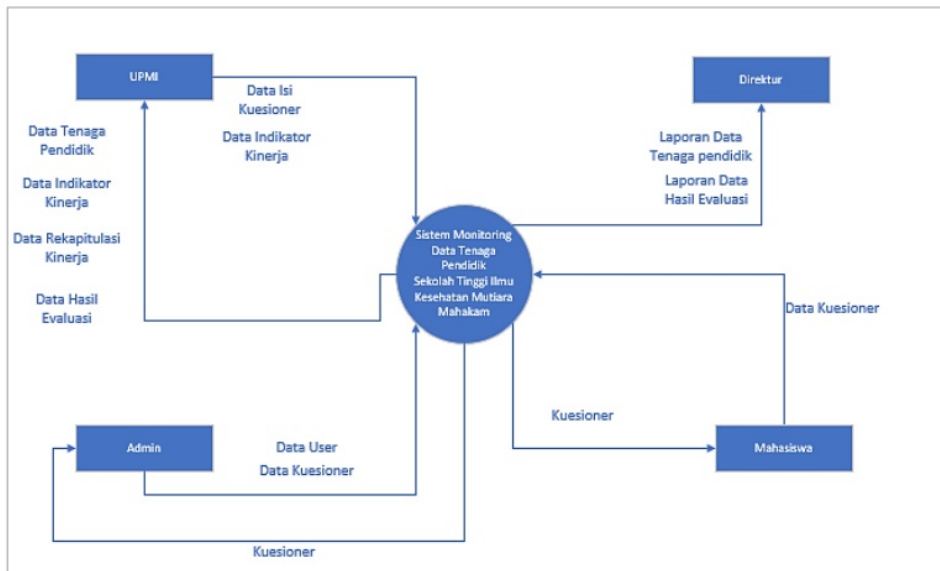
UPMI

Data Isi Kuesioner

Data Indikator Kinerja

Direktur

Data Tenaga Pendidik

Data Indikator Kinerja

Data Rekapitulasi Kinerja

Data Hasil Evaluasi

Laporan Data Tenaga pendidik

Laporan Data Hasil Evaluasi

Sistem Monitoring Data Tenaga Pendidik Sekolah Tinggi Ilmu Kesehatan Mutiara Mahakam

Data Kuesioner

Kuesioner

Admin

Data User

Data Kuesioner

Mahasiswa

Kuesioner